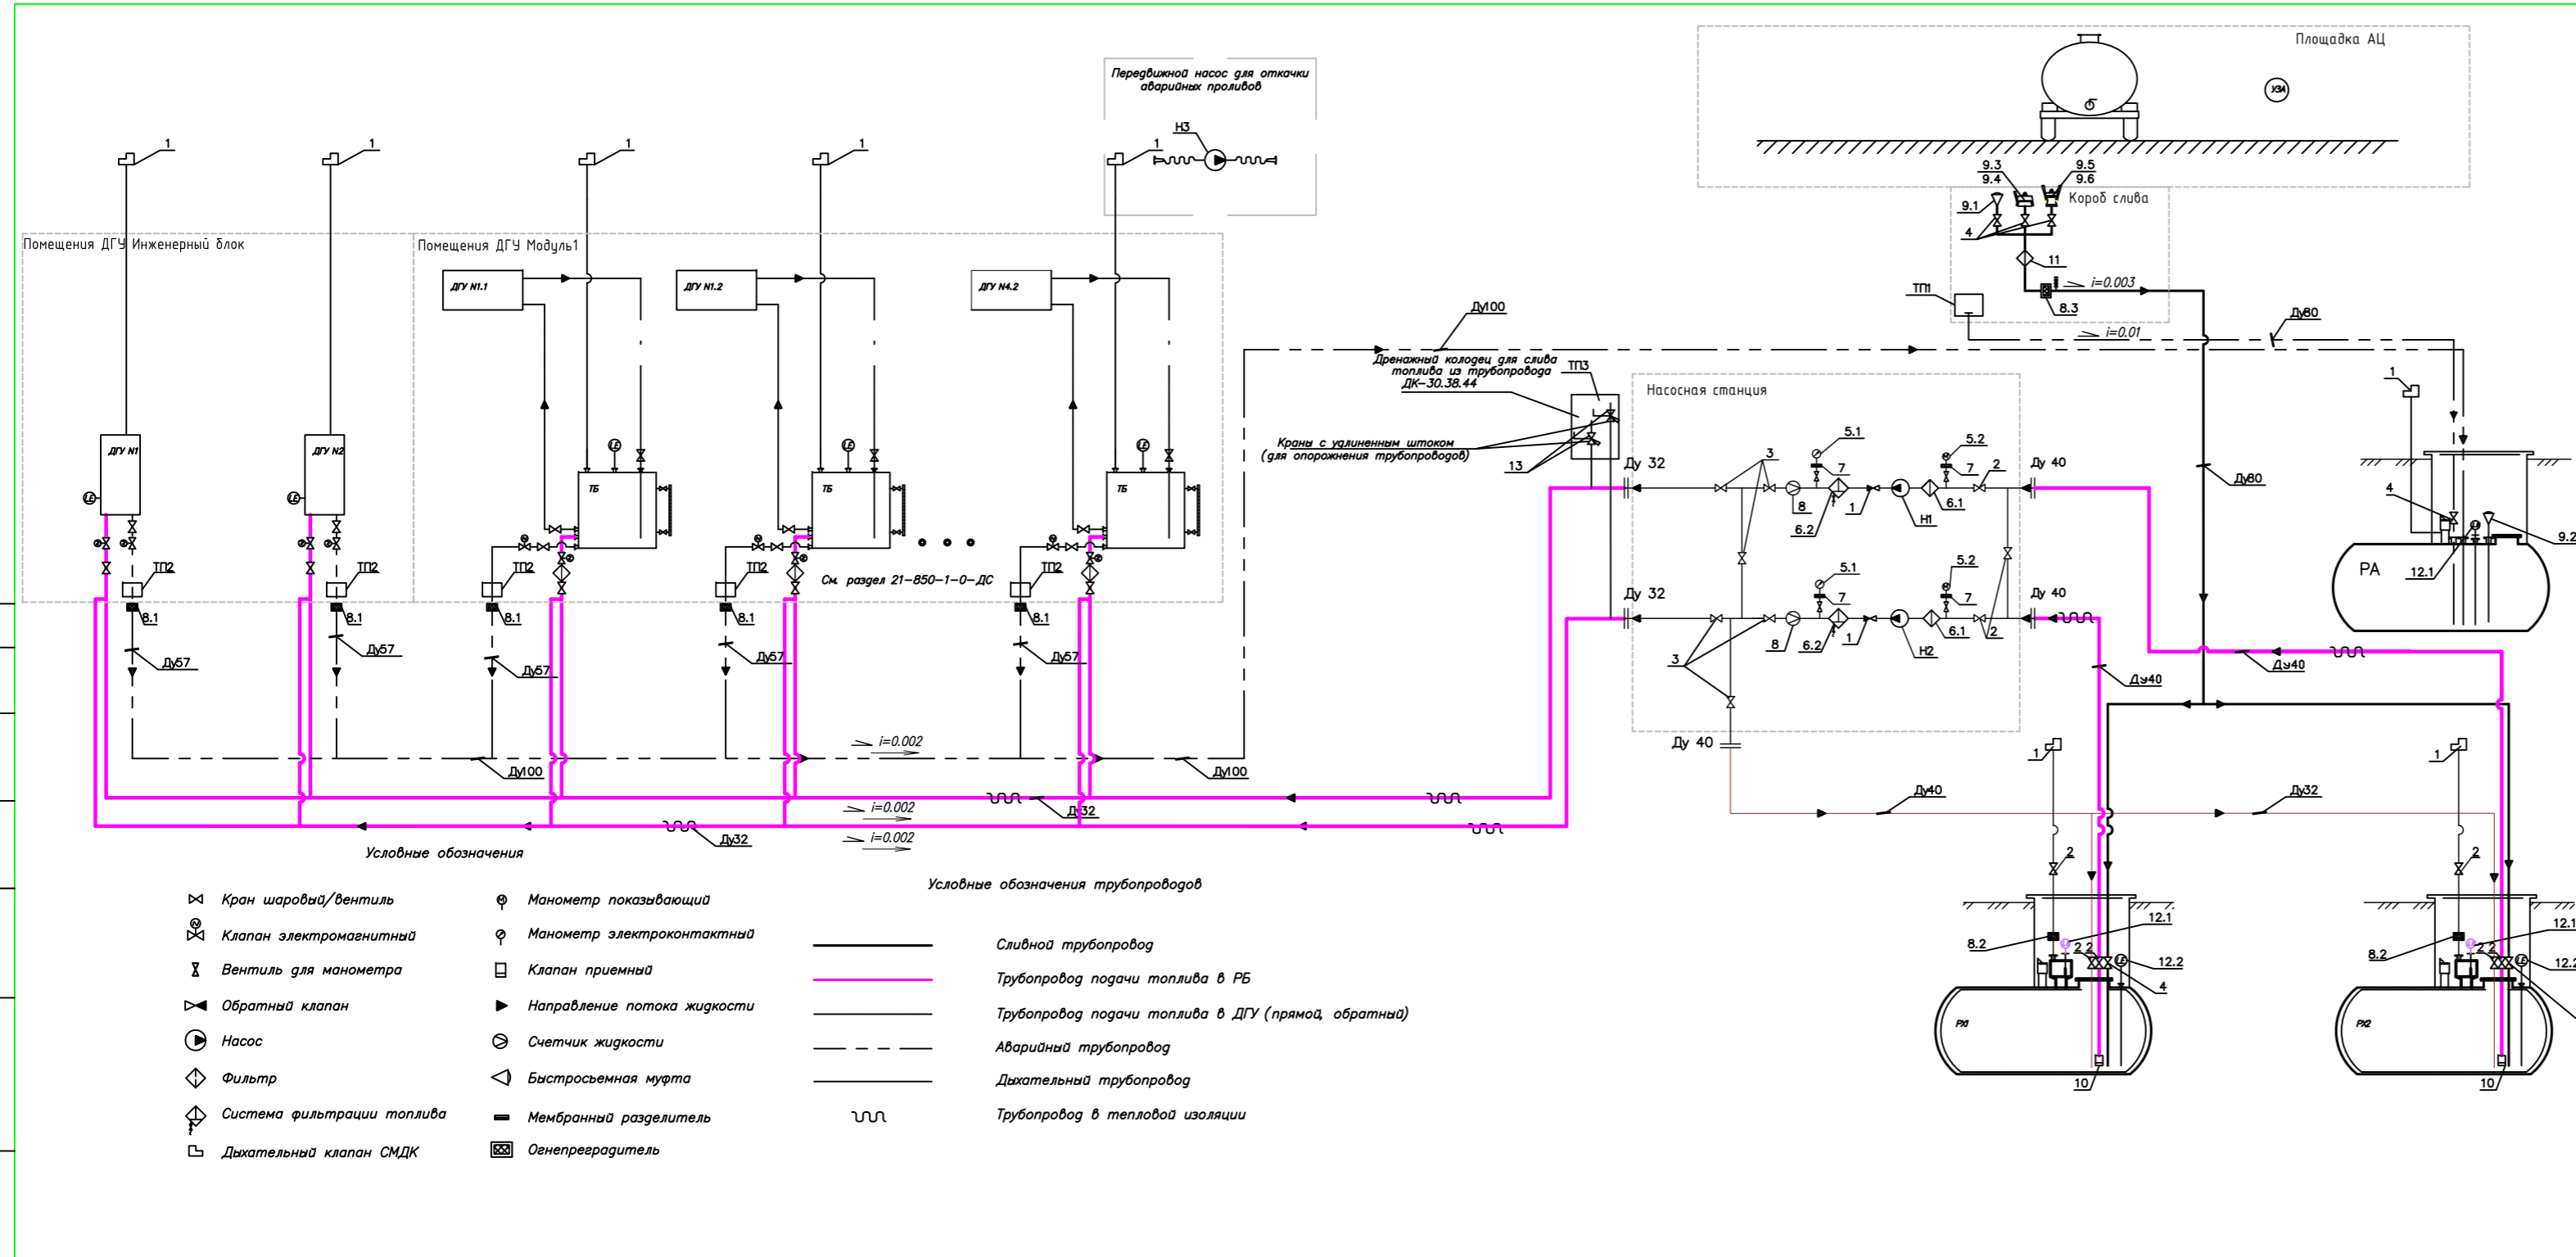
Передвижной насос для откачки аварийных проливов

Н3

Площадка АЦ

УЗА

9.3
9.4
9.5
9.6
9.1
Короб слива
4
11
i=0.003
8.3
ТП1
i=0.01
Ду80
Ду100

1 1 1 1 1

Помещения ДГУ Инженерный блок

Помещения ДГУ Модуль1

ДГУ N1.1

ДГУ N1.2

ДГУ N4.2

ДГУ N1

ДГУ N2

ТБ ТБ ТБ

ТП2 ТП2 ТП2 ТП2 ТП2

8.1 8.1 8.1 8.1 8.1

Ду57 Ду57 Ду57 Ду57 Ду57

См. раздел 21-850-1-0-ДС

Дренажный колодец для слива топлива из трубопровода ДК-30.38.44

ТП3

Краны с удлиненным штоком (для опорожнения трубопроводов)

13

Насосная станция

Ду 32
Ду 32
Ду 40
Ду 40
Ду 40

5.1
5.2
3
7
7
2
8
6.2
1
Н1
6.1
5.1
5.2
7
7
3
8
6.2
1
Н2
6.1
2

Ду80

1
4
9.2
РА
12.1

Ду40
Ду40

i=0.002
Ду100
Ду100
i=0.002
Ду32
i=0.002
Ду32

Ду40
Ду32

1
2
12.1
8.2
2.2
12.2
4
РА1
10

1
2
12.1
8.2
2.2
12.2
РА2
10

Условные обозначения

Кран шаровый/вентиль
Клапан электромагнитный
Вентиль для манометра
Обратный клапан
Насос
Фильтр
Система фильтрации топлива
Дыхательный клапан СМДК

Манометр показывающий
Манометр электроконтактный
Клапан приемный
Направление потока жидкости
Счетчик жидкости
Быстросъемная муфта
Мембранный разделитель
Огнепреградитель

Условные обозначения трубопроводов

Сливной трубопровод
Трубопровод подачи топлива в РБ
Трубопровод подачи топлива в ДГУ (прямой, обратный)
Аварийный трубопровод
Дыхательный трубопровод
Трубопровод в тепловой изоляции